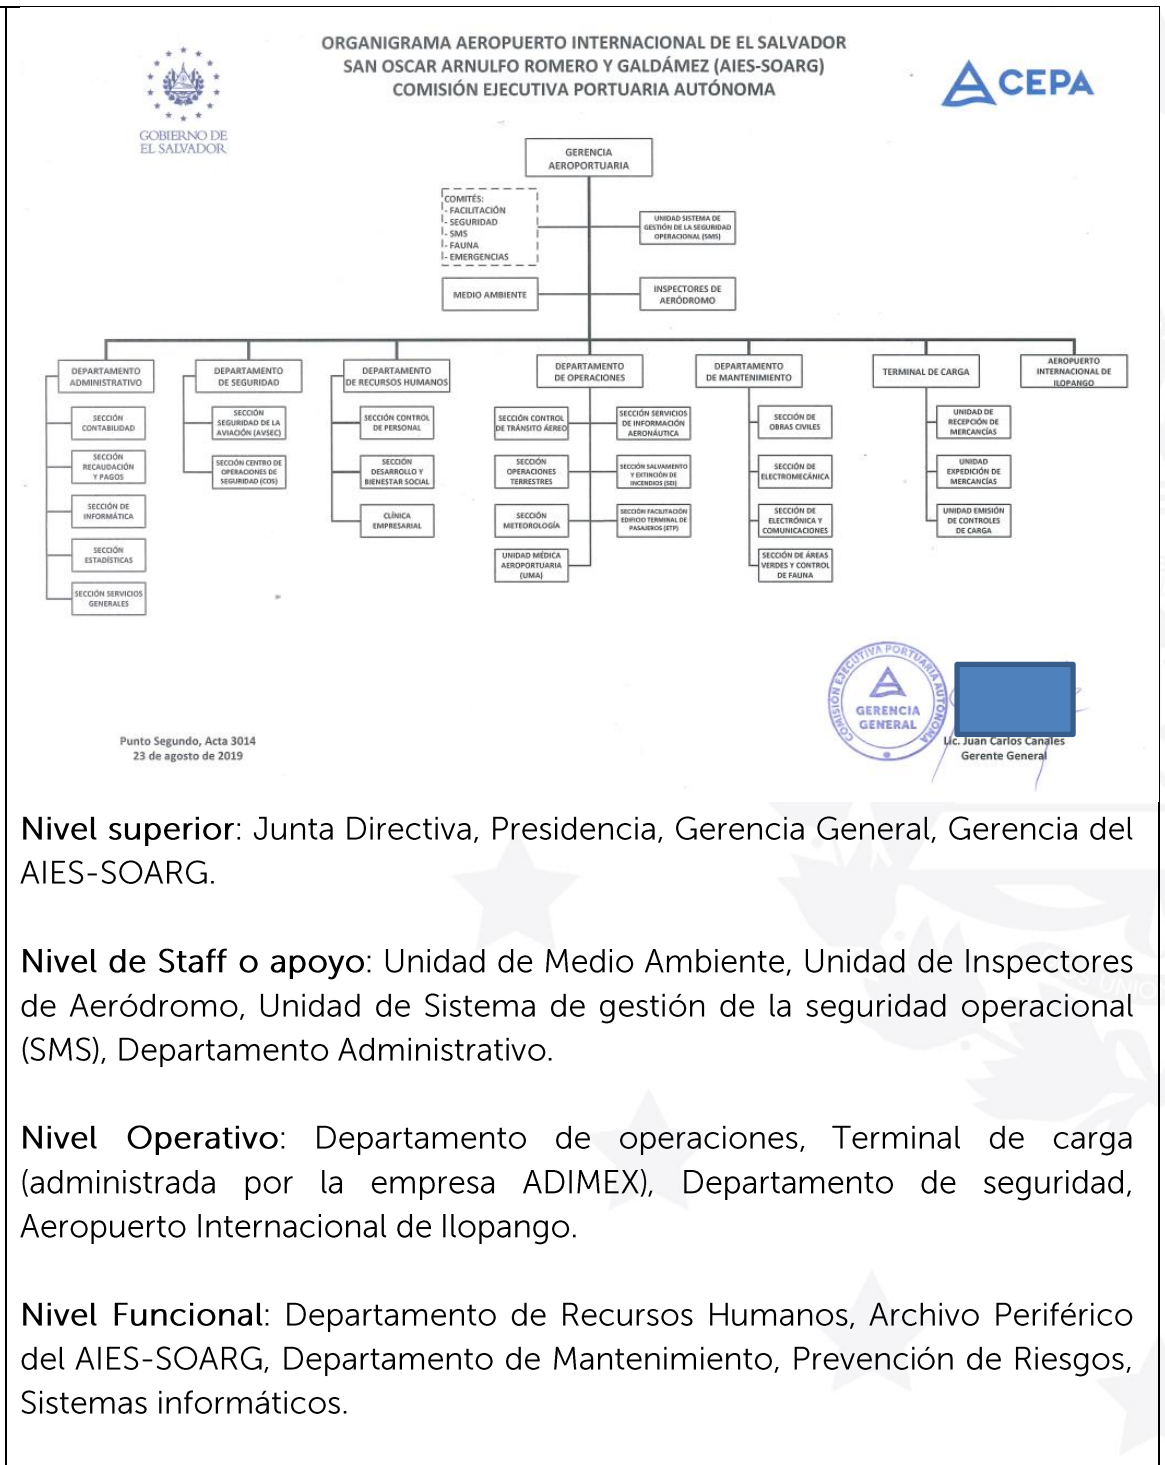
GOBIERNO DE EL SALVADOR

ORGANIGRAMA AEROPUERTO INTERNACIONAL DE EL SALVADOR SAN OSCAR ARNULFO ROMERO Y GALDÁMEZ (AIES-SOARG) COMISIÓN EJECUTIVA PORTUARIA AUTÓNOMA

CEPA

GERENCIA AEROPORTUARIA

COMITÉS:
- FACILITACIÓN
- SEGURIDAD
- SMS
- FAUNA
- EMERGENCIAS

UNIDAD SISTEMA DE GESTIÓN DE LA SEGURIDAD OPERACIONAL (SMS)

MEDIO AMBIENTE

INSPECTORES DE AERÓDROMO

DEPARTAMENTO ADMINISTRATIVO
SECCIÓN CONTABILIDAD
SECCIÓN RECAUDACIÓN Y PAGOS
SECCIÓN DE INFORMÁTICA
SECCIÓN ESTADÍSTICAS
SECCIÓN SERVICIOS GENERALES

DEPARTAMENTO DE SEGURIDAD
SECCIÓN SEGURIDAD DE LA AVIACIÓN (AVSEC)
SECCIÓN CENTRO DE OPERACIONES DE SEGURIDAD (COS)

DEPARTAMENTO DE RECURSOS HUMANOS
SECCIÓN CONTROL DE PERSONAL
SECCIÓN DESARROLLO Y BIENESTAR SOCIAL
CLÍNICA EMPRESARIAL

DEPARTAMENTO DE OPERACIONES
SECCIÓN CONTROL DE TRÁNSITO AÉREO
SECCIÓN OPERACIONES TERRESTRES
SECCIÓN METEOROLOGÍA
UNIDAD MÉDICA AEROPORTUARIA (UMA)
SECCIÓN SERVICIOS DE INFORMACIÓN AERONÁUTICA
SECCIÓN SALVAMENTO Y EXTINCIÓN DE INCENDIOS (SEI)
SECCIÓN FACILITACIÓN EDIFICIO TERMINAL DE PASAJEROS (ETP)

DEPARTAMENTO DE MANTENIMIENTO
SECCIÓN DE OBRAS CIVILES
SECCIÓN DE ELECTROMECÁNICA
SECCIÓN DE ELECTRÓNICA Y COMUNICACIONES
SECCIÓN DE ÁREAS VERDES Y CONTROL DE FAUNA

TERMINAL DE CARGA
UNIDAD DE RECEPCIÓN DE MERCANCÍAS
UNIDAD EXPEDICIÓN DE MERCANCÍAS
UNIDAD EMISIÓN DE CONTROLES DE CARGA

AEROPUERTO INTERNACIONAL DE ILOPANGO

Punto Segundo, Acta 3014
23 de agosto de 2019

COMISIÓN EJECUTIVA PORTUARIA AUTÓNOMA GERENCIA GENERAL

Lic. Juan Carlos Canales
Gerente General

Nivel superior: Junta Directiva, Presidencia, Gerencia General, Gerencia del AIES-SOARG.

Nivel de Staff o apoyo: Unidad de Medio Ambiente, Unidad de Inspectores de Aeródromo, Unidad de Sistema de gestión de la seguridad operacional (SMS), Departamento Administrativo.

Nivel Operativo: Departamento de operaciones, Terminal de carga (administrada por la empresa ADIMEX), Departamento de seguridad, Aeropuerto Internacional de Ilopango.

Nivel Funcional: Departamento de Recursos Humanos, Archivo Periférico del AIES-SOARG, Departamento de Mantenimiento, Prevención de Riesgos, Sistemas informáticos.